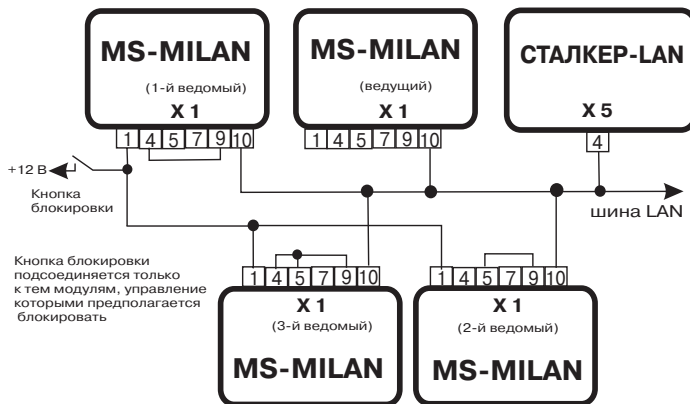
MS-MILAN
(1-й ведомый)
X 1
1 4 5 7 9 10

MS-MILAN
(ведущий)
X 1
1 4 5 7 9 10

СТАЛКЕР-LAN
X 5
4

+12 В
Кнопка блокировки

шина LAN

Кнопка блокировки подсоединяется только к тем модулям, управление которыми предполагается блокировать

1 4 5 7 9 10
X 1
(3-й ведомый)
MS-MILAN

1 4 5 7 9 10
X 1
(2-й ведомый)
MS-MILAN